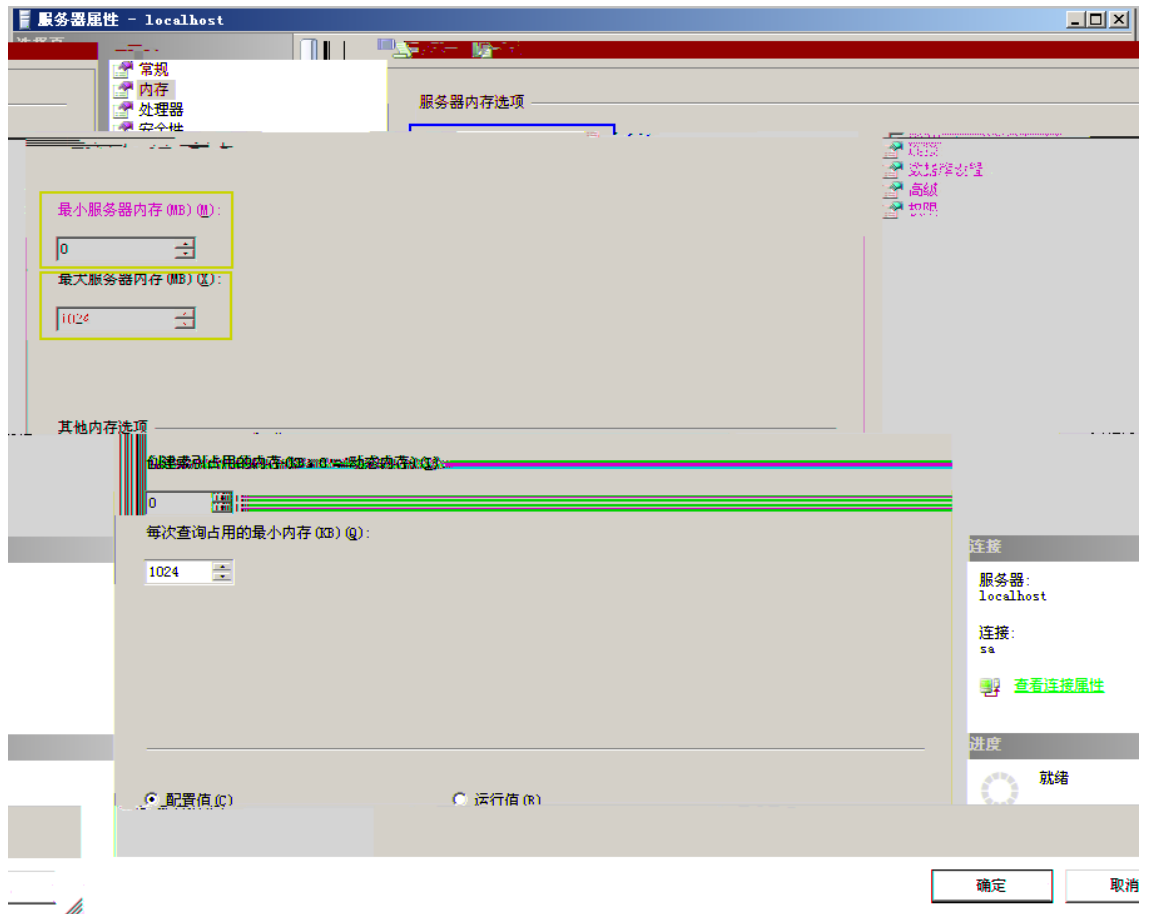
服务器属性 - localhost

常规
内存
处理器
安全性
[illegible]
数据库设置
高级
权限

服务器内存选项

最小服务器内存(MB)(M):
0

最大服务器内存(MB)(X):
1024

其他内存选项

创建索引占用的内存(KB, 0 = 动态内存)(I):
0

每次查询占用的最小内存(KB)(Q):
1024

连接
服务器:
localhost

连接:
sa

查看连接属性

进度
就绪

配置值(C)
运行值(R)

确定
取消